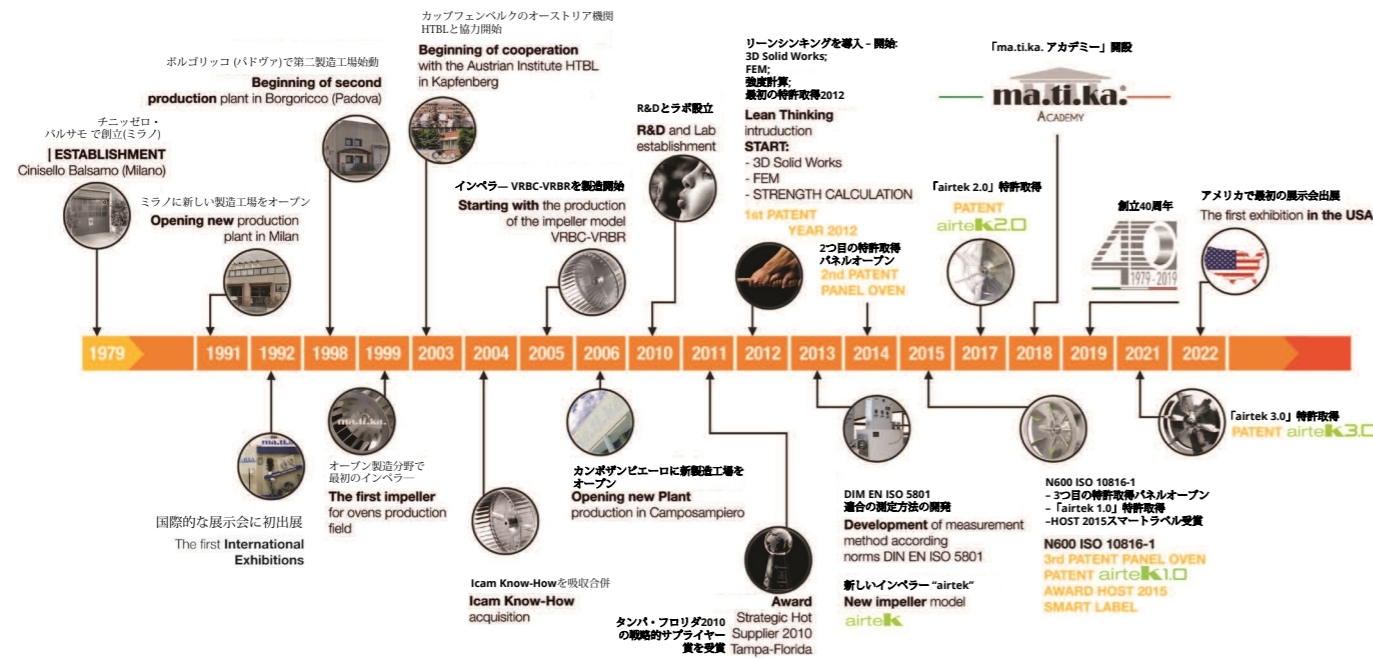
カップフェンベルクのオーストリア機関HTBLと協力開始
Beginning of cooperation with the Austrian Institute HTBL in Kapfenberg

ボルゴリッコ (パドヴァ) で第二製造工場始動
Beginning of second production plant in Borgoricco (Padova)

チニッゼロ・バルサモ で創立(ミラノ)
| ESTABLISHMENT
Cinisello Balsamo (Milano)

ミラノに新しい製造工場をオープン
Opening new production plant in Milan

インペラー VRBC-VRBRを製造開始
Starting with the production of the impeller model VRBC-VRBR

R&Dとラボ設立
R&D and Lab establishment

リーンシンキングを導入 - 開始:
3D Solid Works;
FEM;
強度計算;
最初の特許取得2012
Lean Thinking intruduction
START:
- 3D Solid Works
- FEM
- STRENGTH CALCULATION
1st PATENT YEAR 2012

2つ目の特許取得
パネルオーブン
2nd PATENT PANEL OVEN

「ma.ti.ka. アカデミー」開設
ma.ti.ka. ACADEMY

「airtek 2.0」特許取得
PATENT airtek2.0

創立40周年
40
1979 - 2019

アメリカで最初の展示会出展
The first exhibition in the USA

1979 1991 1992 1998 1999 2003 2004 2005 2006 2010 2011 2012 2013 2014 2015 2017 2018 2019 2021 2022

ma.ti.ka.

国際的な展示会に初出展
The first International Exhibitions

オーブン製造分野で最初のインペラー
The first impeller for ovens production field

Icam Know-Howを吸収合併
Icam Know-How acquisition

カンポザンピエーロに新製造工場をオープン
Opening new Plant production in Camposampiero

タンパ・フロリダ2010の戦略的サプライヤー賞を受賞
Award Strategic Hot Supplier 2010 Tampa-Florida

DIM EN ISO 5801
適合の測定方法の開発
Development of measurement method according norms DIN EN ISO 5801

新しいインペラー "airtek"
New impeller model
airtek

N600 ISO 10816-1
- 3つ目の特許取得パネルオーブン
- 「airtek 1.0」特許取得
-HOST 2015スマートラベル受賞
N600 ISO 10816-1
3rd PATENT PANEL OVEN
PATENT airtek1.0
AWARD HOST 2015
SMART LABEL

「airtek 3.0」特許取得
PATENT airtek3.0